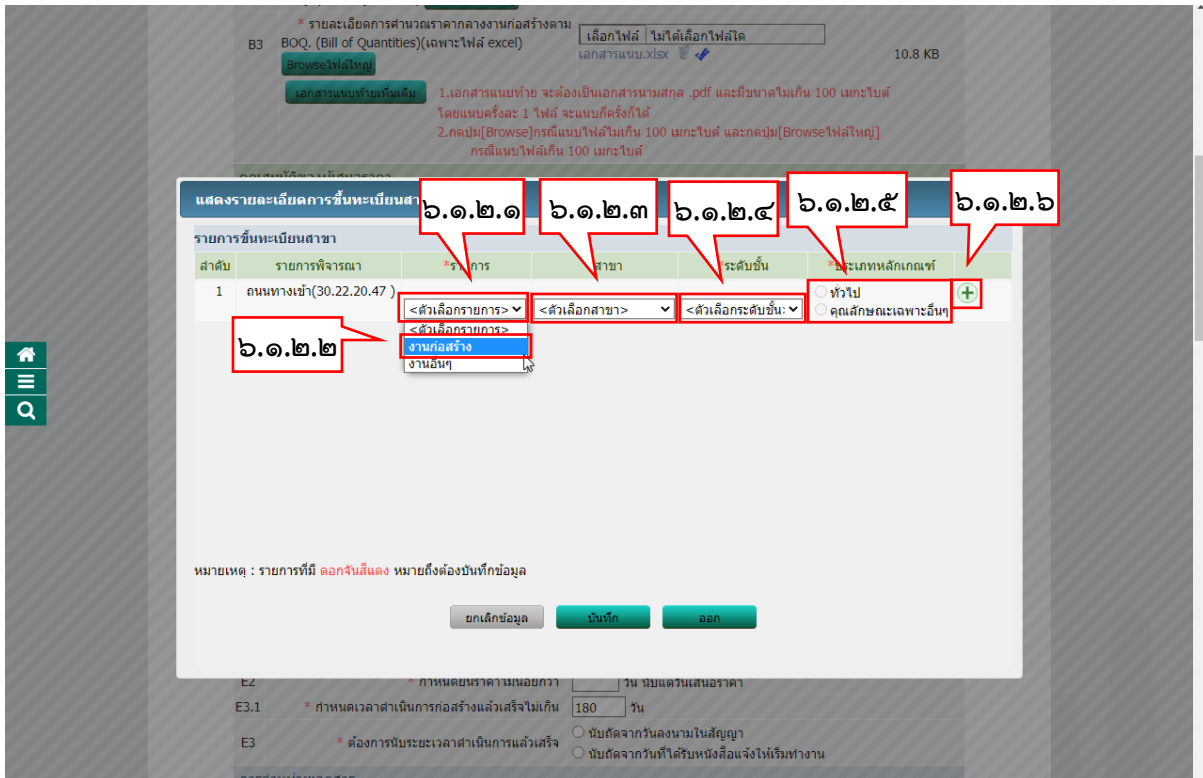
* รายละเอียดการคำนวณราคากลางงานก่อสร้างตาม BOQ. (Bill of Quantities)(เฉพาะไฟล์ excel)

B3

Browseไฟล์ใหญ่

เลือกไฟล์ ไม่ได้เลือกไฟล์ใด

เอกสารแนบ.xlsx

10.8 KB

เอกสารแนบท้ายเพิ่มเติม

1.เอกสารแนบท้าย จะต้องเป็นเอกสารนามสกุล .pdf และมีขนาดไม่เกิน 100 เมกะไบต์ โดยแนบครั้งละ 1 ไฟล์ จะแนบกี่ครั้งก็ได้
2.กดปุ่ม[Browse]กรณีแนบไฟล์ไม่เกิน 100 เมกะไบต์ และกดปุ่ม[Browseไฟล์ใหญ่] กรณีแนบไฟล์เกิน 100 เมกะไบต์

แสดงรายละเอียดการขึ้นทะเบียนสา

๖.๑.๒.๑ ๖.๑.๒.๓ ๖.๑.๒.๔ ๖.๑.๒.๕ ๖.๑.๒.๖

รายการขึ้นทะเบียนสาขา

| ลำดับ | รายการพิจารณา | *รายการ | สาขา | *ระดับชั้น | *ประเภทหลักเกณฑ์ | |
|---|---|---|---|---|---|---|
| 1 | ถนนทางเข้า(30.22.20.47 ) | <ตัวเลือกรายการ> | <ตัวเลือกสาขา> | <ตัวเลือกระดับชั้น> | ทั่วไป / คุณลักษณะเฉพาะอื่นๆ | + |

<ตัวเลือกรายการ>
งานก่อสร้าง
งานอื่นๆ

๖.๑.๒.๒

หมายเหตุ : รายการที่มี ดอกจันสีแดง หมายถึงต้องบันทึกข้อมูล

ยกเลิกข้อมูล บันทึก ออก

E2 * กำหนดยืนราคาไม่น้อยกว่า วัน นับแต่วันเสนอราคา

E3.1 * กำหนดเวลาดำเนินการก่อสร้างแล้วเสร็จไม่เกิน 180 วัน

E3 * ต้องการนับระยะเวลาดำเนินการแล้วเสร็จ
นับถัดจากวันลงนามในสัญญา
นับถัดจากวันที่ได้รับหนังสือแจ้งให้เริ่มทำงาน